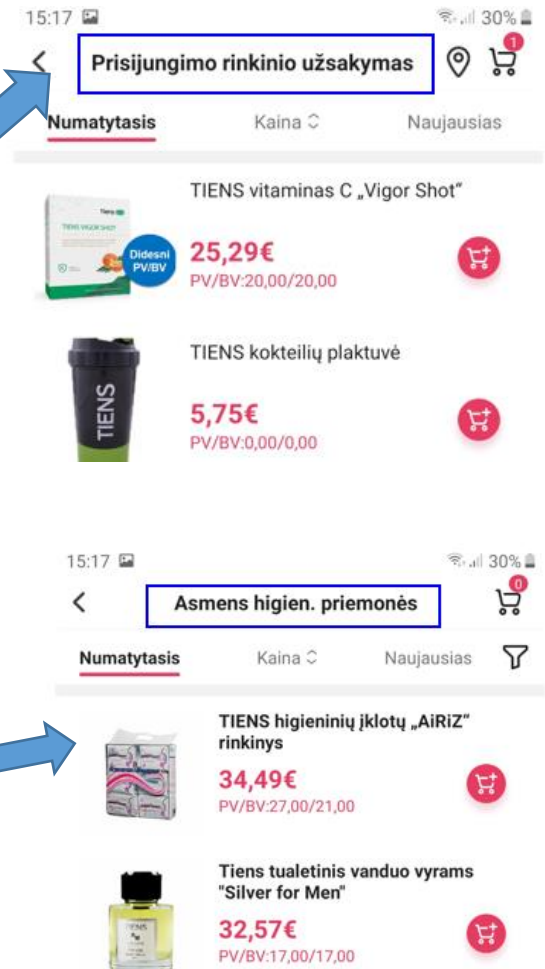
15:17 30%

Prisijungimo rinkinio užsakymas

1

Numatytasis Kaina Naujausias

TIENS vitaminas C „Vigor Shot"

Didesni PV/BV

25,29€
PV/BV:20,00/20,00

TIENS kokteilių plaktuvė

TIENS

5,75€
PV/BV:0,00/0,00

15:17 30%

Asmens higien. priemonės

0

Numatytasis Kaina Naujausias

TIENS higieninių įklotų „AiRiZ" rinkinys

34,49€
PV/BV:27,00/21,00

Tiens tualetinis vanduo vyrams "Silver for Men"

32,57€
PV/BV:17,00/17,00